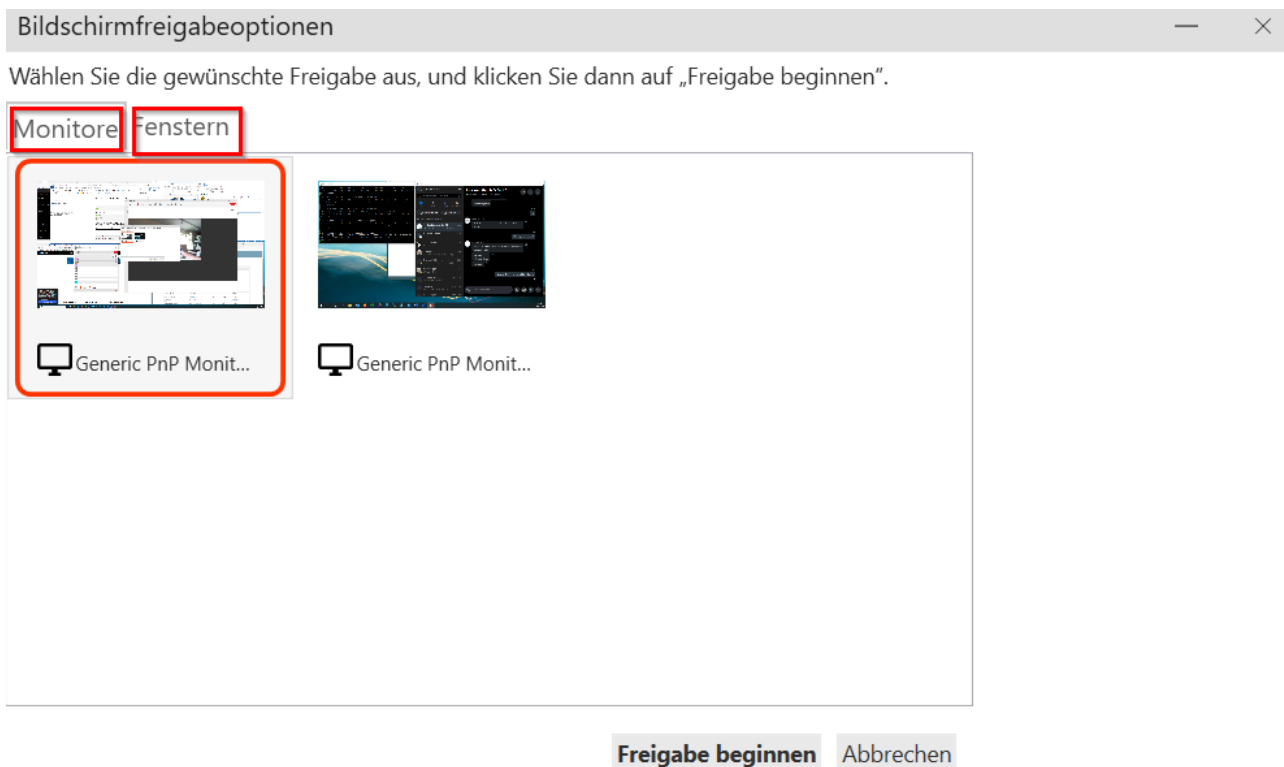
Bildschirmfreigabeoptionen

Wählen Sie die gewünschte Freigabe aus, und klicken Sie dann auf „Freigabe beginnen".

Monitore Fenstern

Generic PnP Monit...

Generic PnP Monit...

Freigabe beginnen Abbrechen